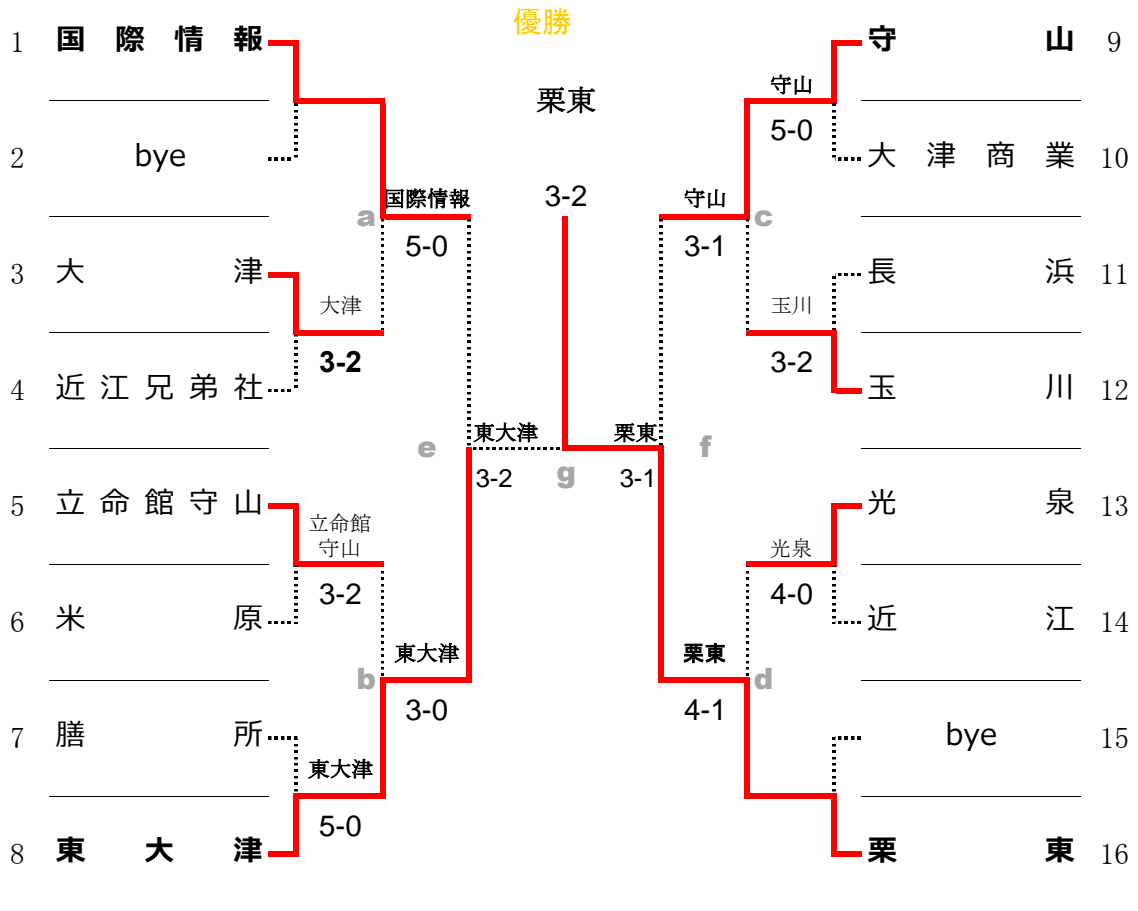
優勝

栗東

3-2

1 国際情報
2 bye
3 大津
4 近江兄弟社
5 立命館守山
6 米原
7 膳所
8 東大津

9 守山
10 大津商業
11 長浜
12 玉川
13 光泉
14 近江
15 bye
16 栗東

国際情報
a
5-0

大津
3-2

立命館守山
3-2

東大津
b
3-0

東大津
5-0

e
東大津
3-2

g

栗東
3-1

f

守山
5-0

守山
c
3-1

玉川
3-2

光泉
4-0

栗東
d
4-1